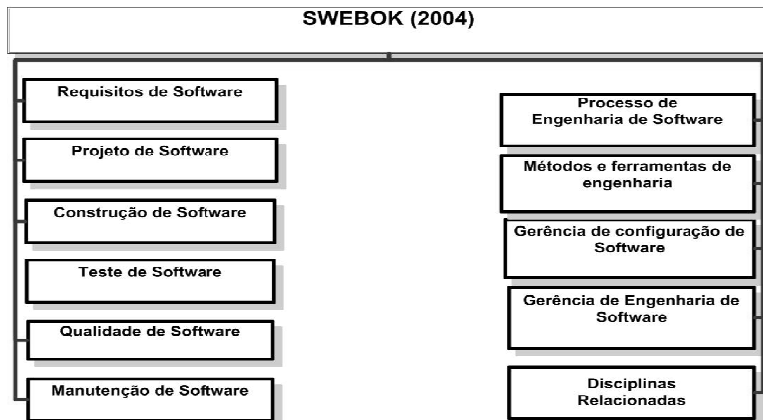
SWEBOK (2004)

Requisitos de Software

Projeto de Software

Construção de Software

Teste de Software

Qualidade de Software

Manutenção de Software

Processo de Engenharia de Software

Métodos e ferramentas de engenharia

Gerência de configuração de Software

Gerência de Engenharia de Software

Disciplinas Relacionadas